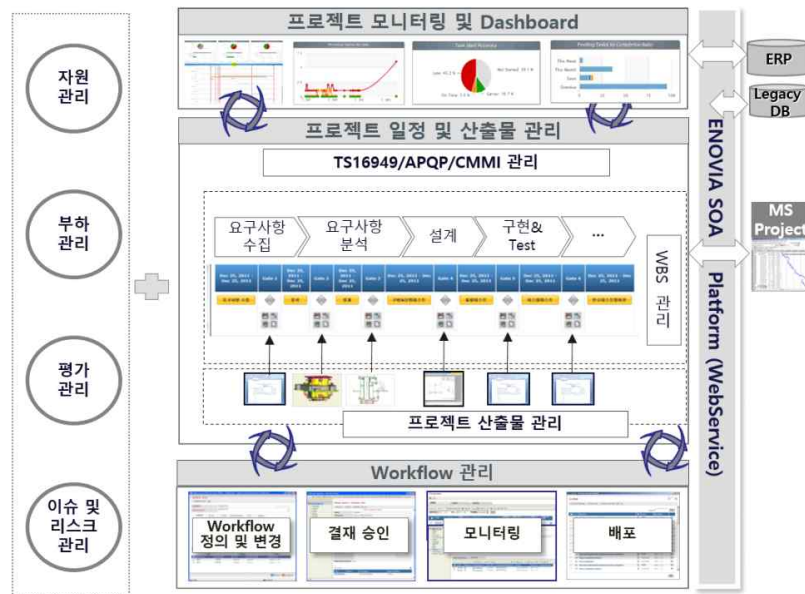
자원 관리

부하 관리

평가 관리

이슈 및 리스크 관리

프로젝트 모니터링 및 Dashboard

프로젝트 일정 및 산출물 관리

TS16949/APQP/CMMI 관리

요구사항 수집

요구사항 분석

설계

구현& Test

...

WBS 관리

프로젝트 산출물 관리

Workflow 관리

Workflow 정의 및 변경

결재 승인

모니터링

배포

ENOVIA SOA Platform (WebService)

ERP

Legacy DB

MS Project